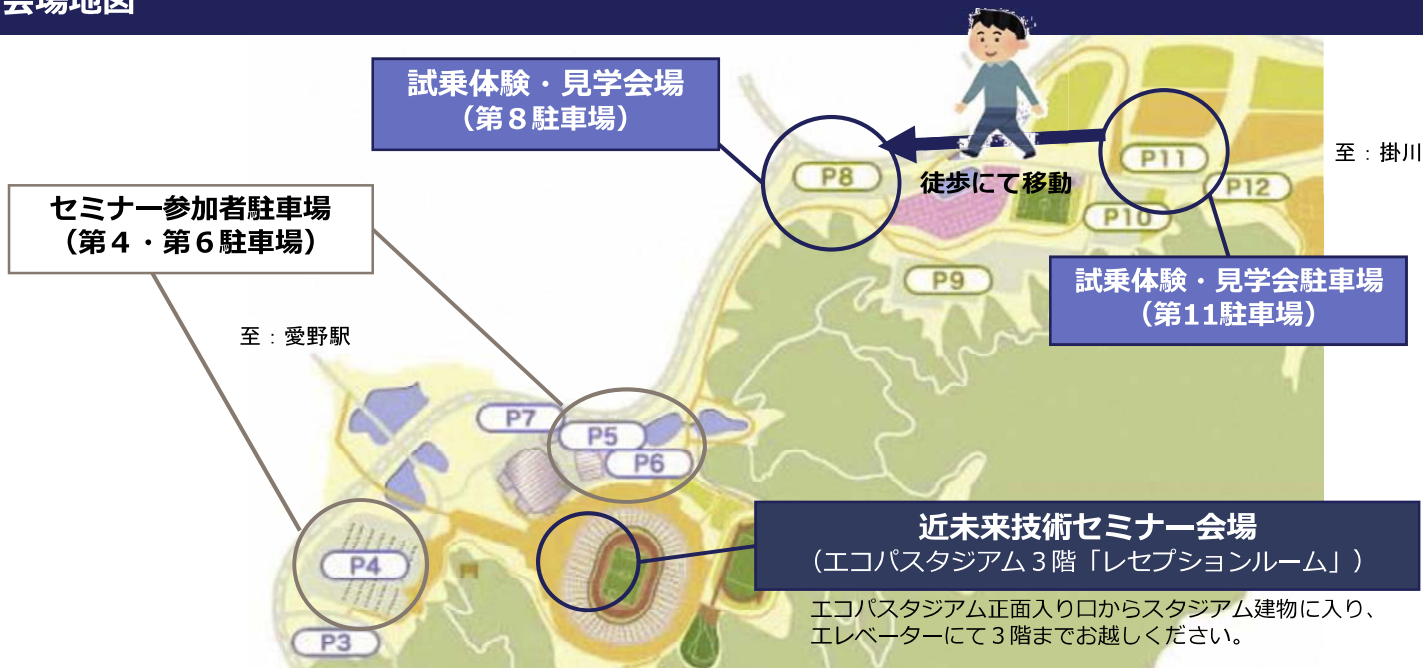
会場地図

試乗体験・見学会場
（第８駐車場）

P8

徒歩にて移動

P11
P12
P10
P9

至：掛川

セミナー参加者駐車場
（第４・第６駐車場）

試乗体験・見学会駐車場
（第11駐車場）

至：愛野駅

P7
P5
P6
P4
P3

近未来技術セミナー会場
（エコパスタジアム３階「レセプションルーム」）

エコパスタジアム正面入り口からスタジアム建物に入り、エレベーターにて３階までお越しください。